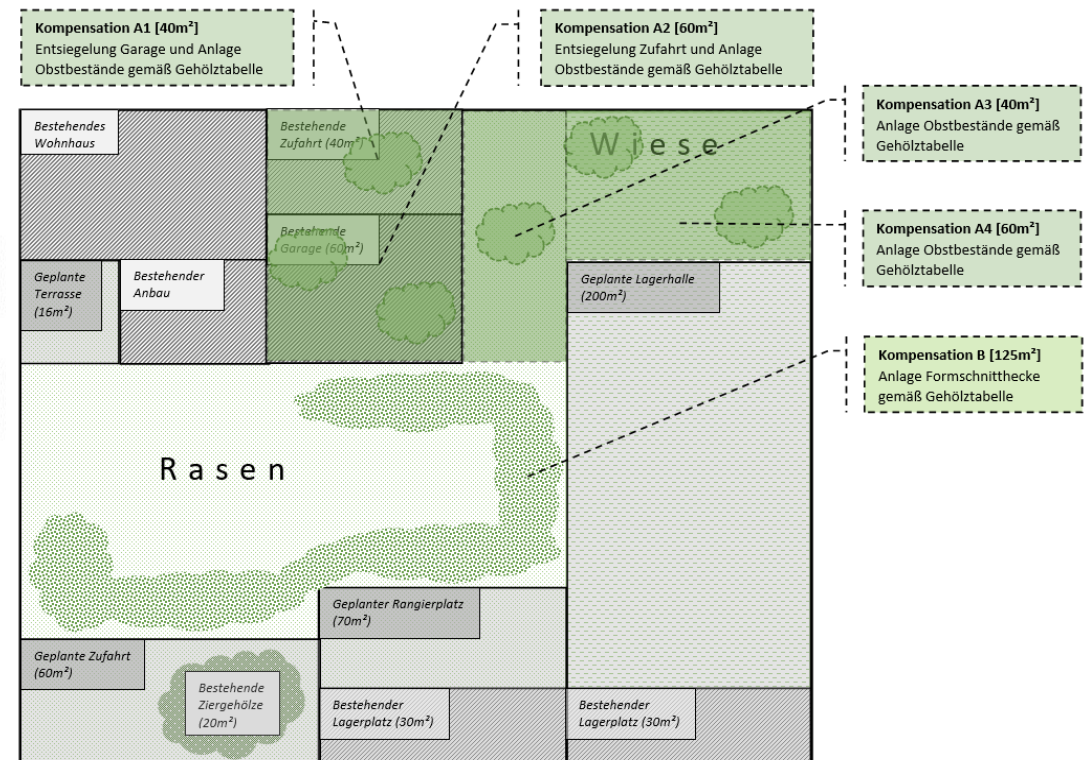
Kompensation A1 [40m²]
Entsiegelung Garage und Anlage Obstbestände gemäß Gehölztabelle

Kompensation A2 [60m²]
Entsiegelung Zufahrt und Anlage Obstbestände gemäß Gehölztabelle

Kompensation A3 [40m²]
Anlage Obstbestände gemäß Gehölztabelle

Kompensation A4 [60m²]
Anlage Obstbestände gemäß Gehölztabelle

Kompensation B [125m²]
Anlage Formschnitthecke gemäß Gehölztabelle

Bestehendes Wohnhaus

Bestehende Zufahrt (40m²)

Bestehende Garage (60m²)

Wiese

Geplante Terrasse (16m²)

Bestehender Anbau

Geplante Lagerhalle (200m²)

Rasen

Geplanter Rangierplatz (70m²)

Geplante Zufahrt (60m²)

Bestehende Ziergehölze (20m²)

Bestehender Lagerplatz (30m²)

Bestehender Lagerplatz (30m²)